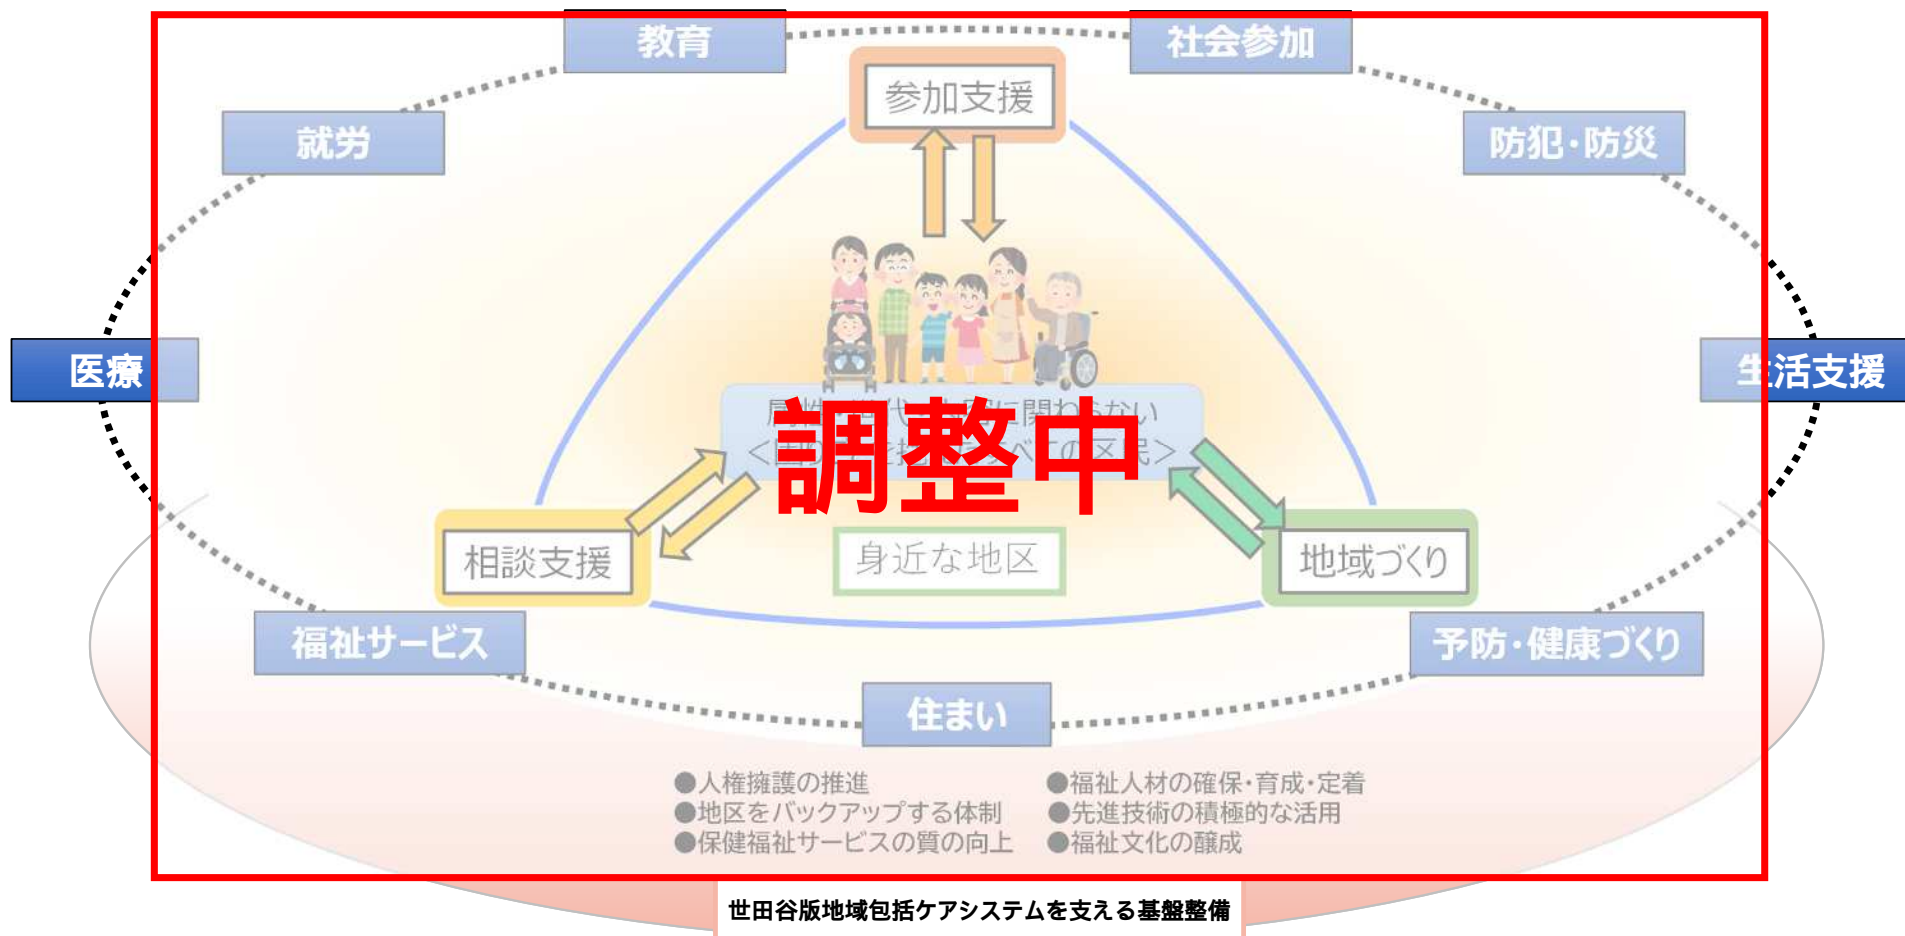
教育

社会参加

参加支援

就労

防犯・防災

医療

生活支援

調整中

相談支援

身近な地区

地域づくり

福祉サービス

予防・健康づくり

住まい

●人権擁護の推進
●地区をバックアップする体制
●保健福祉サービスの質の向上

●福祉人材の確保・育成・定着
●先進技術の積極的な活用
●福祉文化の醸成

世田谷版地域包括ケアシステムを支える基盤整備